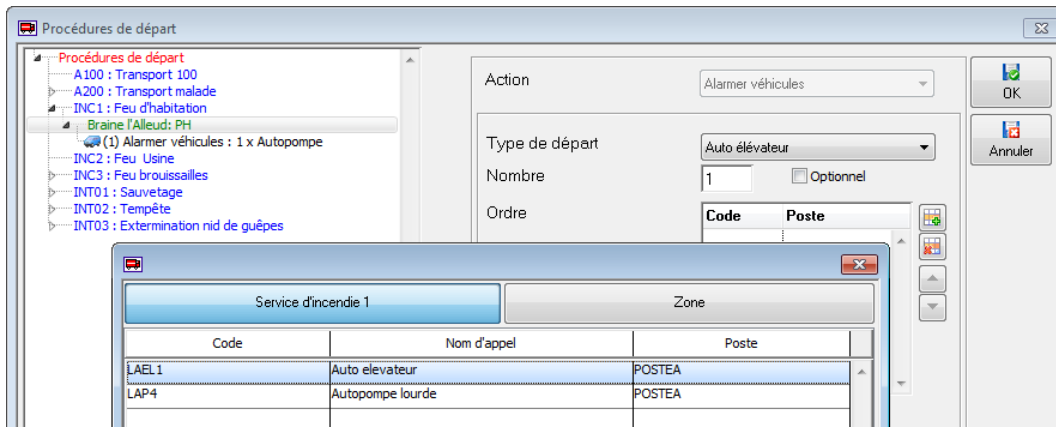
Procédures de départ

Procédures de départ
A100 : Transport 100
A200 : Transport malade
INC1 : Feu d'habitation
Braine l'Alleud: PH
(1) Alarmer véhicules : 1 x Autopompe
INC2 : Feu Usine
INC3 : Feu brouissailles
INT01 : Sauvetage
INT02 : Tempête
INT03 : Extermination nid de guêpes

Action
Alarmer véhicules
Type de départ
Auto élévateur
Nombre
1
Optionnel
Ordre

| Code | Poste |
|---|---|

OK
Annuler

Service d'incendie 1
Zone

| Code | Nom d'appel | Poste |
|---|---|---|
| LAEL1 | Auto elevateur | POSTEA |
| LAP4 | Autopompe lourde | POSTEA |